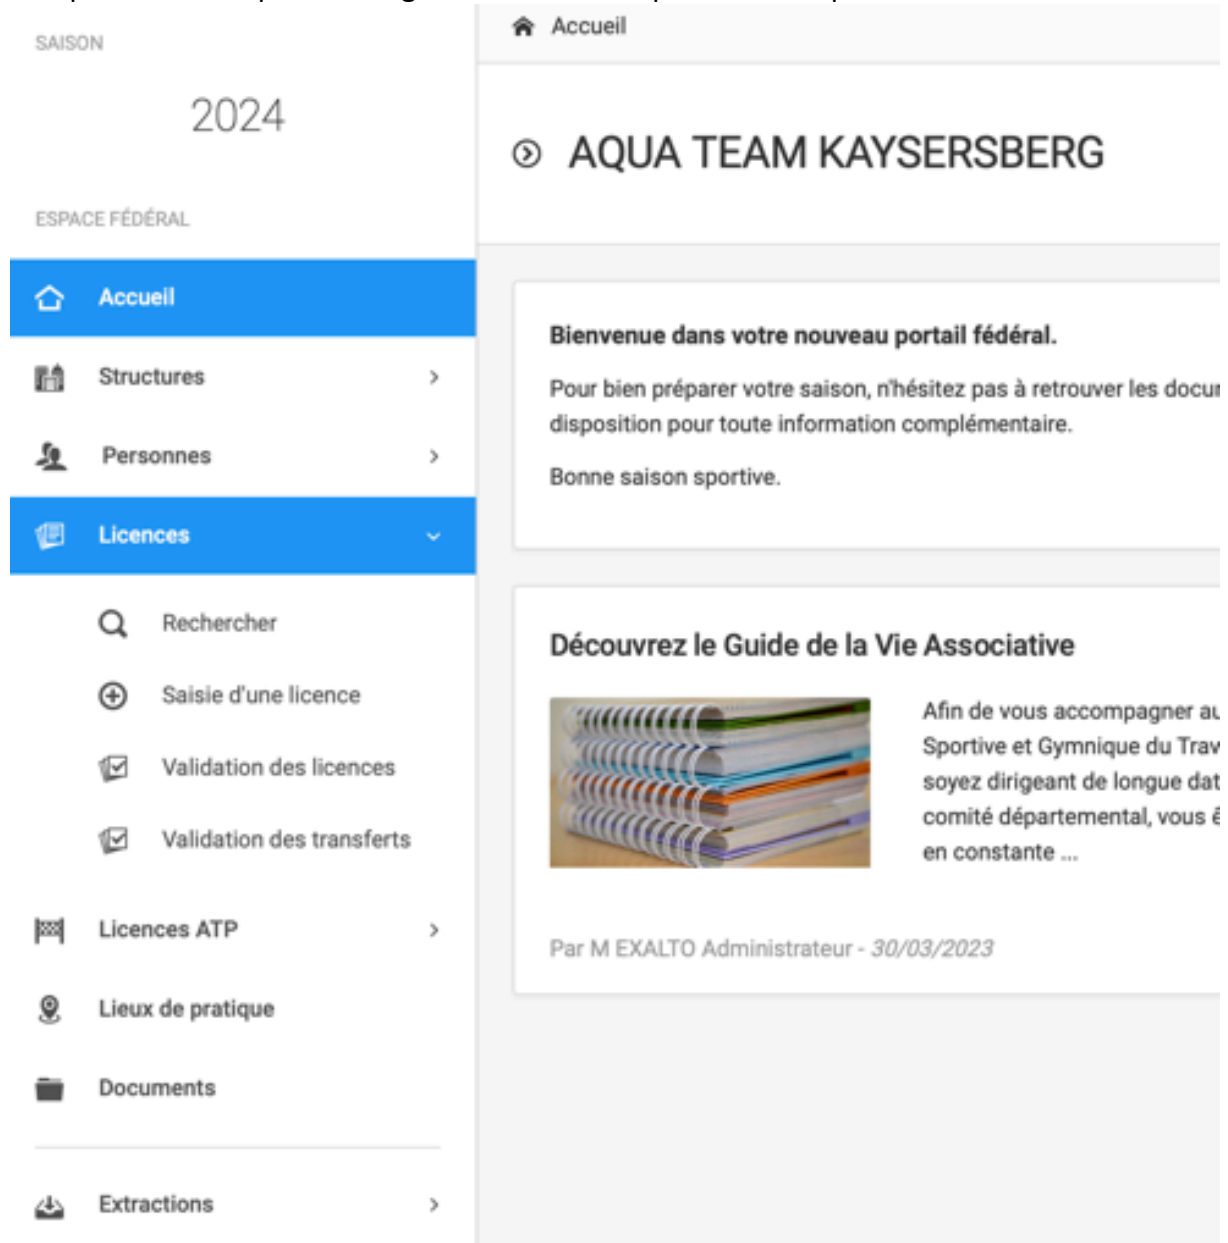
SAISON

2024

ESPACE FÉDÉRAL

Accueil

Structures

Personnes

Licences

Rechercher

Saisie d'une licence

Validation des licences

Validation des transferts

Licences ATP

Lieux de pratique

Documents

Extractions

Accueil

AQUA TEAM KAYSERSBERG

Bienvenue dans votre nouveau portail fédéral.

Pour bien préparer votre saison, n'hésitez pas à retrouver les docu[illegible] disposition pour toute information complémentaire.

Bonne saison sportive.

Découvrez le Guide de la Vie Associative

Afin de vous accompagner au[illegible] Sportive et Gymnique du Trav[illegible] soyez dirigeant de longue dat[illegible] comité départemental, vous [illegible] en constante ...

Par M EXALTO Administrateur - 30/03/2023